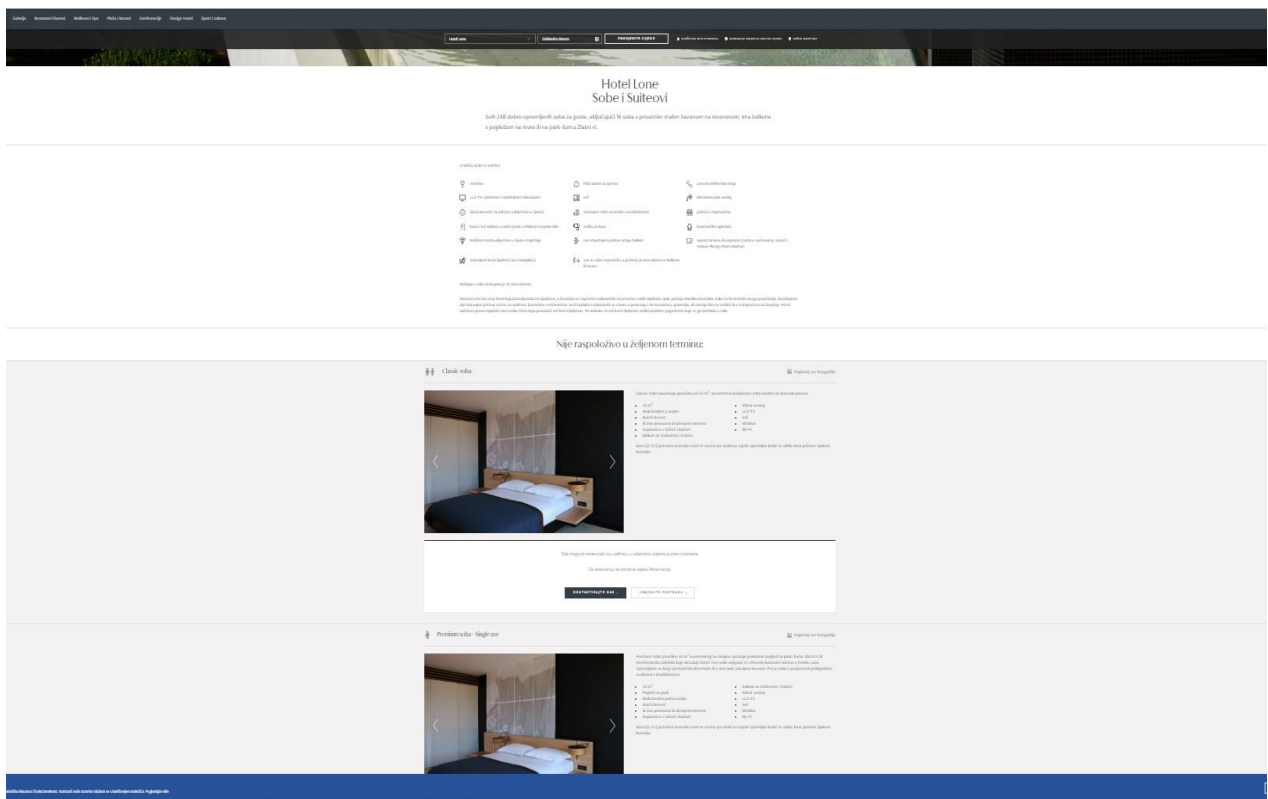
Galerija Restorani i barovi Wellness i Spa Mala i barovi Konferencije Design Hotel Sport i zabava

Hotel Lone
PROVJERITE CIJENE

Hotel Lone
Sobe i Suiteovi

Svih 248 dobro opremljenih soba za goste, uključujući 16 soba s privatnim malim bazenom na otvorenom, ima balkone s pogledom na more ili na park-šumu Zlatni rt.

Nije raspoloživo u željenom terminu:

Classic soba

Pogledaj sve fotografije

Nije moguće rezervirati ovu jedinicu u odabranom vremenskom razdoblju.

KONTAKTIRAJTE NAS

Premium soba - Single use

Pogledaj sve fotografije